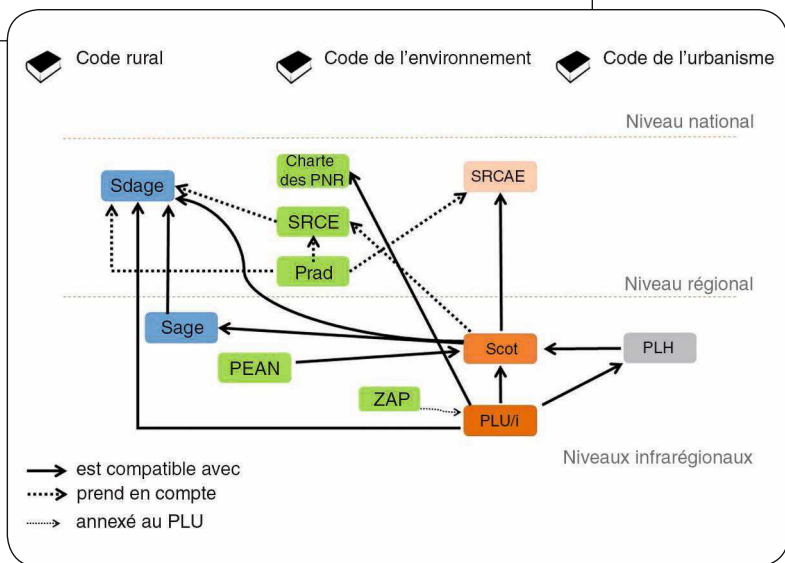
Code rural

Code de l'environnement

Code de l'urbanisme

Niveau national

Charte des PNR

Sdage

SRCAE

SRCE

Prad

Niveau régional

Sage

Scot

PLH

PEAN

ZAP

PLU/i

Niveaux infrarégionaux

est compatible avec

prend en compte

annexé au PLU